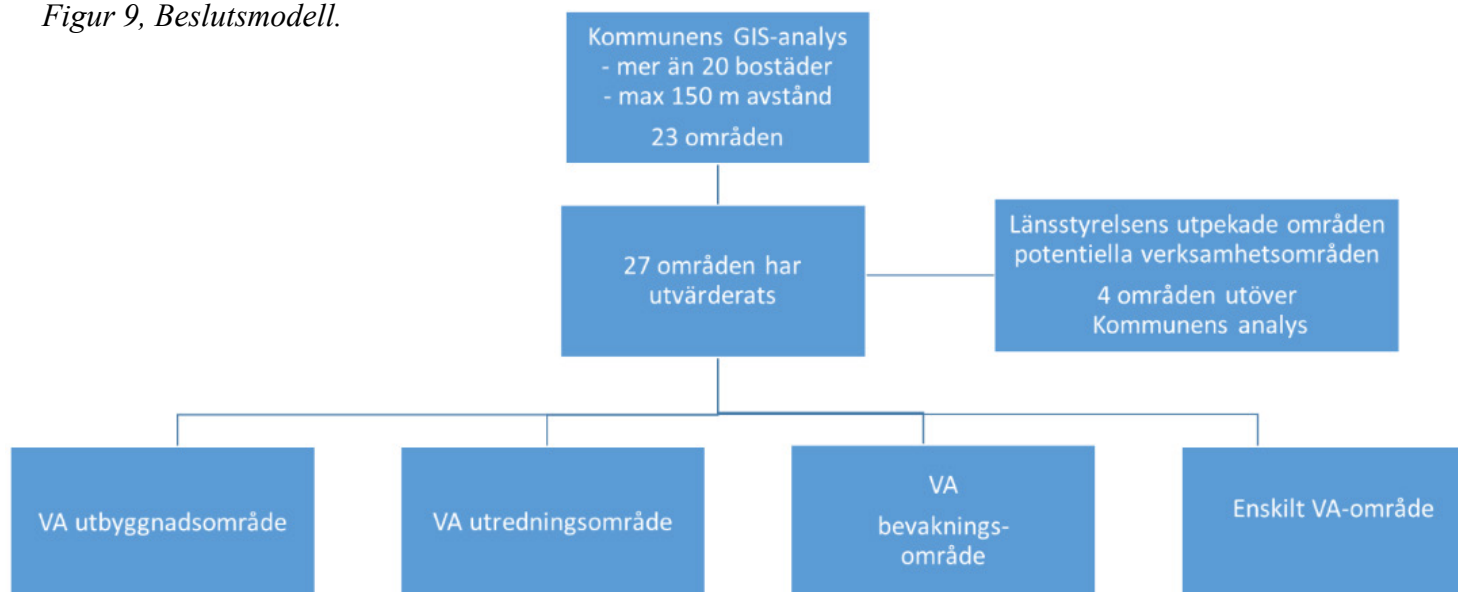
Figur 9, Beslutsmodell.

Kommunens GIS-analys
- mer än 20 bostäder
- max 150 m avstånd
23 områden

27 områden har utvärderats

Länsstyrelsens utpekade områden potentiella verksamhetsområden
4 områden utöver Kommunens analys

VA utbyggnadsområde

VA utredningsområde

VA bevaknings-område

Enskilt VA-område